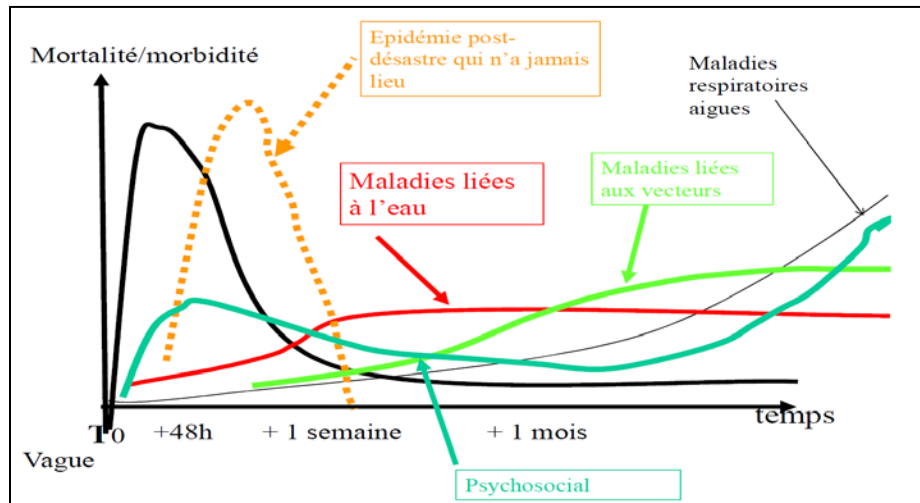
Mortalité/morbidité

Epidémie post-désastre qui n'a jamais lieu

Maladies respiratoires aigues

Maladies liées à l'eau

Maladies liées aux vecteurs

T0 +48h + 1 semaine + 1 mois temps

Vague

Psychosocial